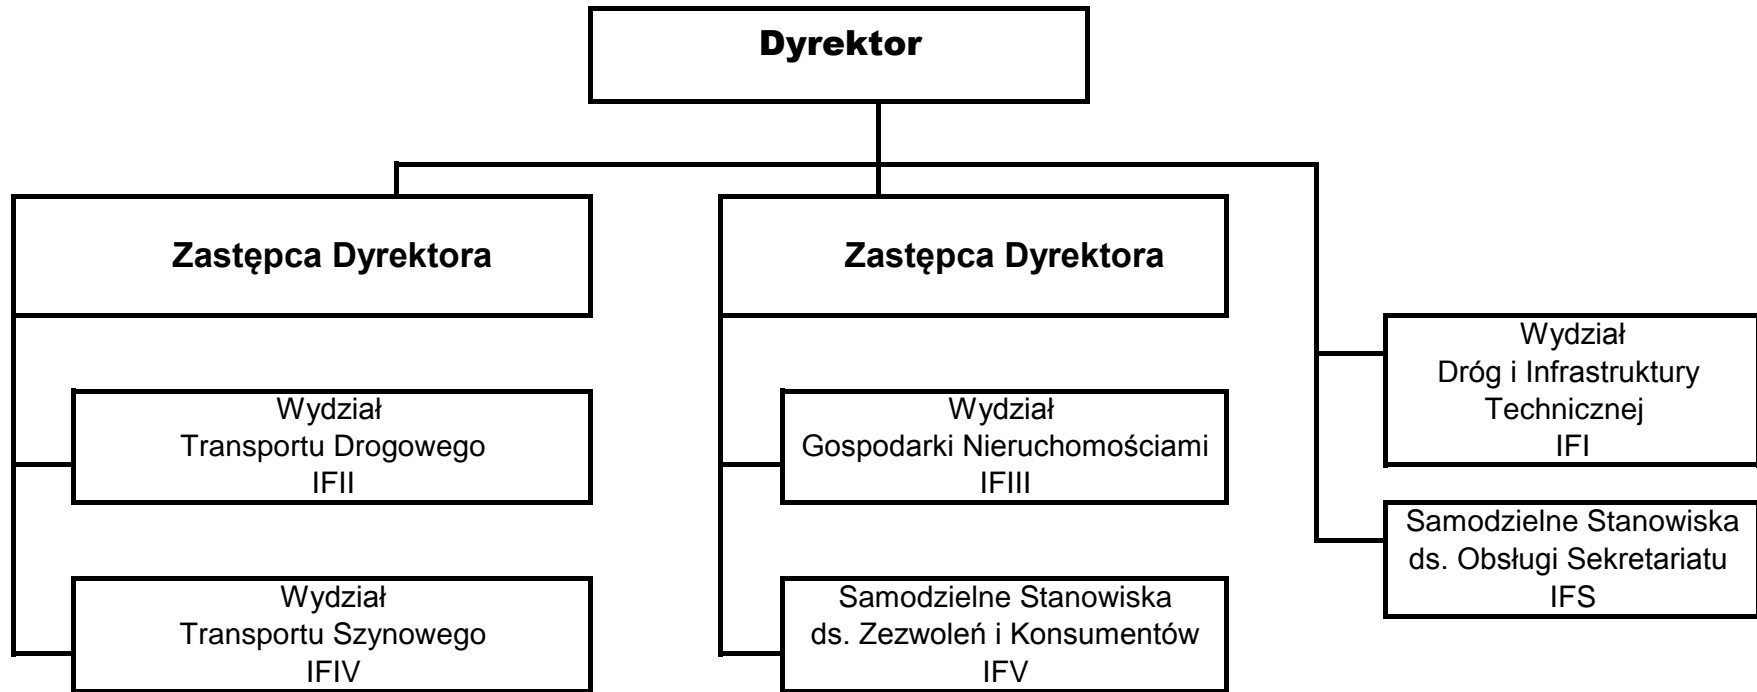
Dyrektor

Zastępca Dyrektora

Wydział
Transportu Drogowego
IFII

Wydział
Transportu Szynowego
IFIV

Zastępca Dyrektora

Wydział
Gospodarki Nieruchomościami
IFIII

Samodzielne Stanowiska
ds. Zezwoleń i Konsumentów
IFV

Wydział
Dróg i Infrastruktury
Technicznej
IFI

Samodzielne Stanowiska
ds. Obsługi Sekretariatu
IFS